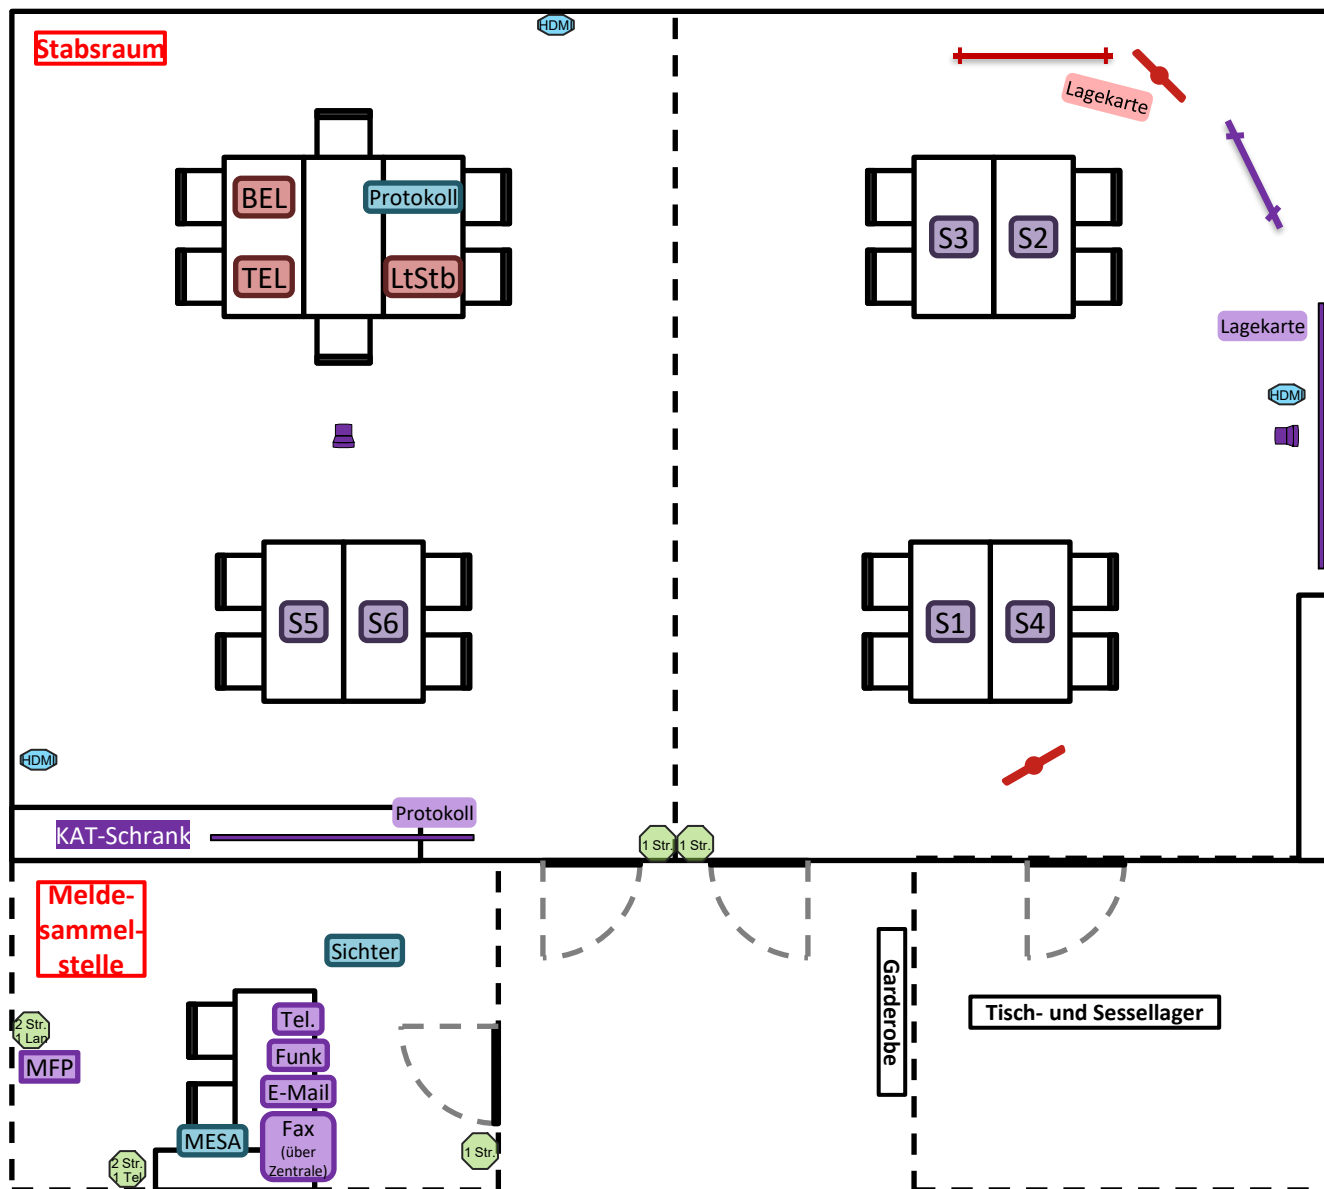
Stabsraum

HDMI

BEL

Protokoll

TEL

LtStb

S3

S2

Lagekarte

Lagekarte

HDMI

S5

S6

S1

S4

HDMI

Protokoll

KAT-Schrank

1 Str.

1 Str.

Melde-sammel-stelle

Sichter

2 Str. 1 Lan

MFP

Tel.

Funk

E-Mail

MESA

Fax (über Zentrale)

2 Str. 1 Tel

1 Str.

Garderobe

Tisch- und Sessellager